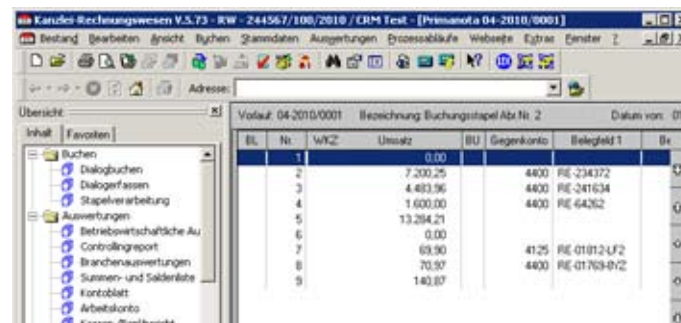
Kanzlei-Rechnungswesen V.5.73 - RW - 244567/100/2010 / CRM Test - [Primanota 04-2010/0001]

Bestand Bearbeiten Ansicht Buchen Stammdaten Auswertungen Prozessabläufe Webseite Extras Fenster ?

Adresse:

Übersicht

Inhalt Favoriten

Buchen
Dialogbuchen
Dialogerfassen
Stapelverarbeitung
Auswertungen
Betriebswirtschaftliche Au
Controllingreport
Branchenauswertungen
Summen- und Saldenliste
Kontoblatt
Arbeitskonto

Vorlauf: 04-2010/0001 Bezeichnung: Buchungsstapel Abr.Nr. 2 Datum von: 01

| BL | Nr. | WKZ | Umsatz | BU | Gegenkonto | Belegfeld 1 | Be |
|---|---|---|---|---|---|---|---|
| | 1 | | 0,00 | | | | |
| | 2 | | 7.200,25 | | 4400 | RE-234372 | |
| | 3 | | 4.483,96 | | 4400 | RE-241634 | |
| | 4 | | 1.600,00 | | 4400 | RE-64262 | |
| | 5 | | 13.284,21 | | | | |
| | 6 | | 0,00 | | | | |
| | 7 | | 69,90 | | 4125 | RE-01812-LF2 | |
| | 8 | | 70,97 | | 4400 | RE-01769-BYZ | |
| | 9 | | 140,87 | | | | |